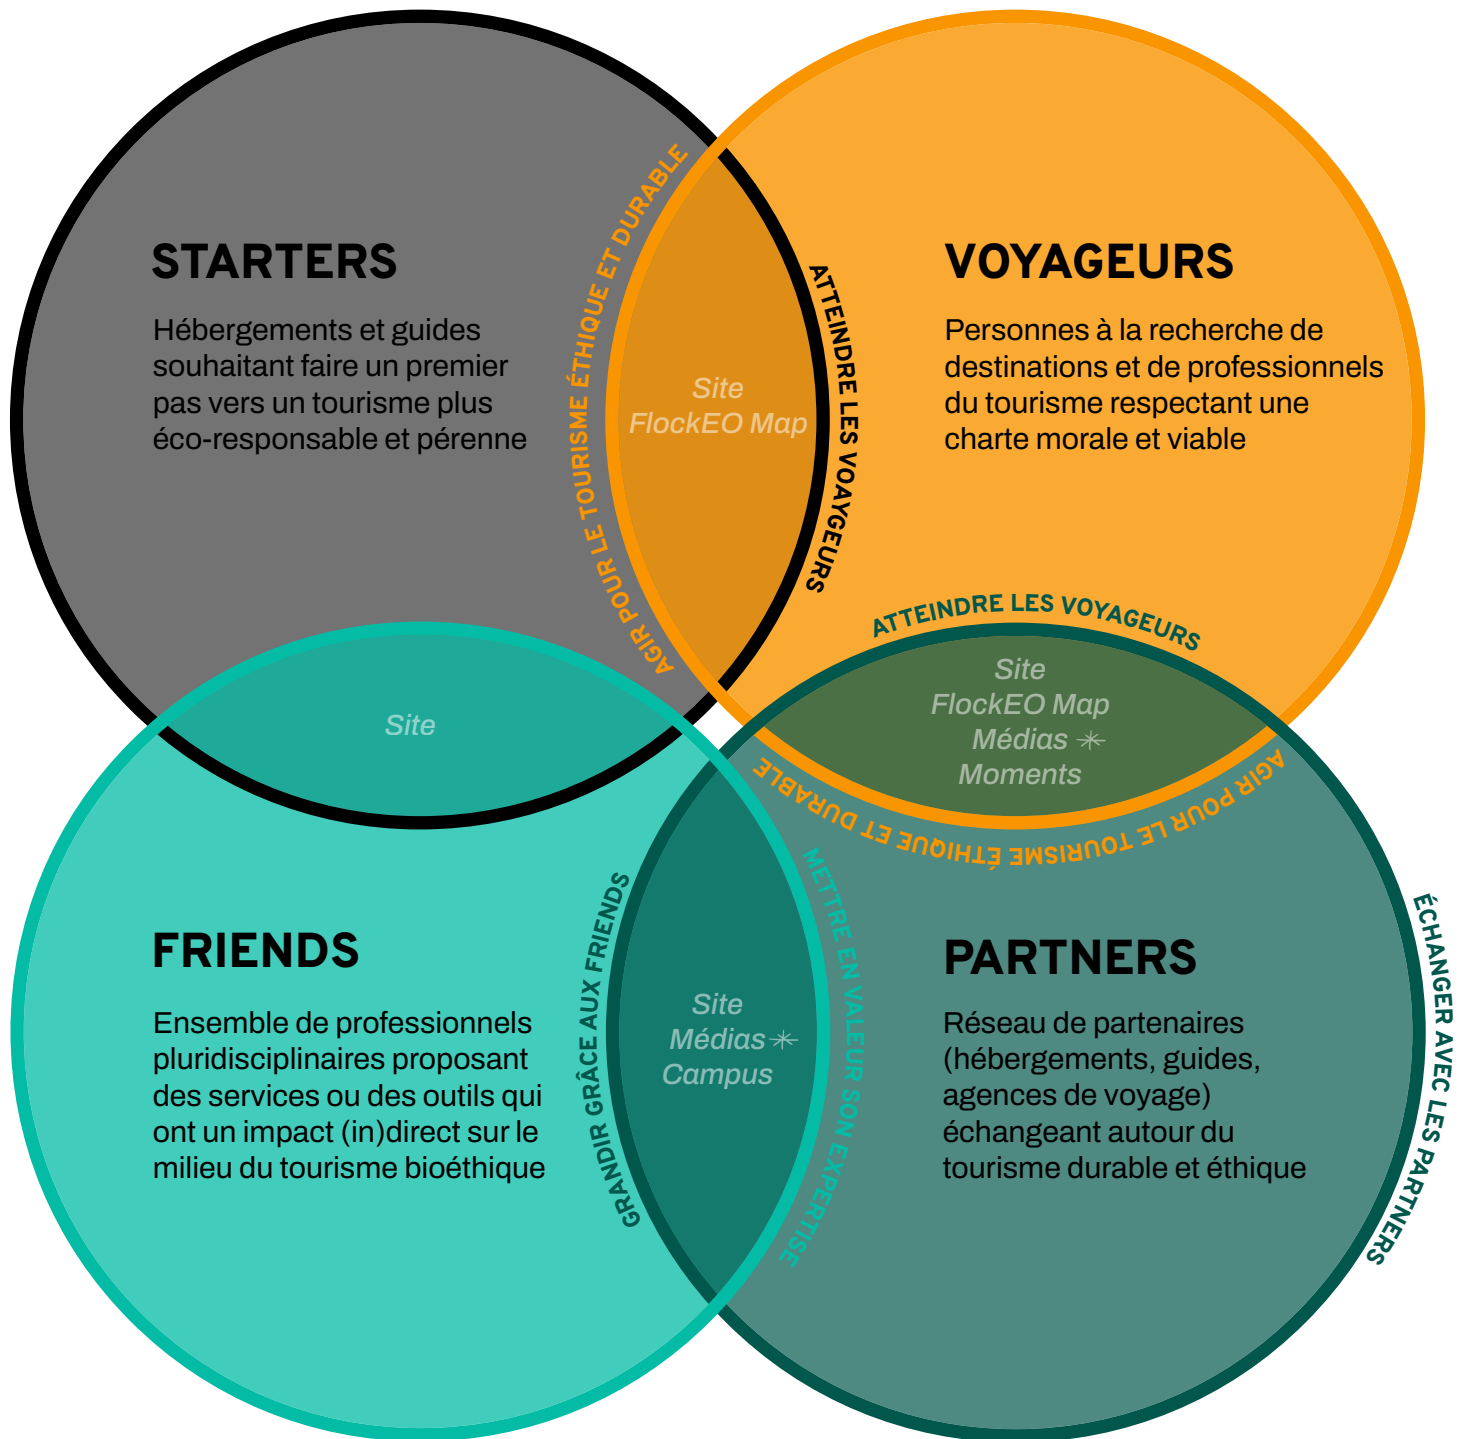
STARTERS

Hébergements et guides souhaitant faire un premier pas vers un tourisme plus éco-responsable et pérenne

AGIR POUR LE TOURISME ÉTHIQUE ET DURABLE

Site
FlockEO Map

ATTEINDRE LES VOYAGEURS

VOYAGEURS

Personnes à la recherche de destinations et de professionnels du tourisme respectant une charte morale et viable

ATTEINDRE LES VOYAGEURS

Site
FlockEO Map
Médias
Moments

AGIR POUR LE TOURISME ÉTHIQUE ET DURABLE

Site

FRIENDS

Ensemble de professionnels pluridisciplinaires proposant des services ou des outils qui ont un impact (in)direct sur le milieu du tourisme bioéthique

GRANDIR GRÂCE AUX FRIENDS

Site
Médias
Campus

METTRE EN VALEUR SON EXPERTISE

PARTNERS

Réseau de partenaires (hébergements, guides, agences de voyage) échangeant autour du tourisme durable et éthique

ÉCHANGER AVEC LES PARTNERS